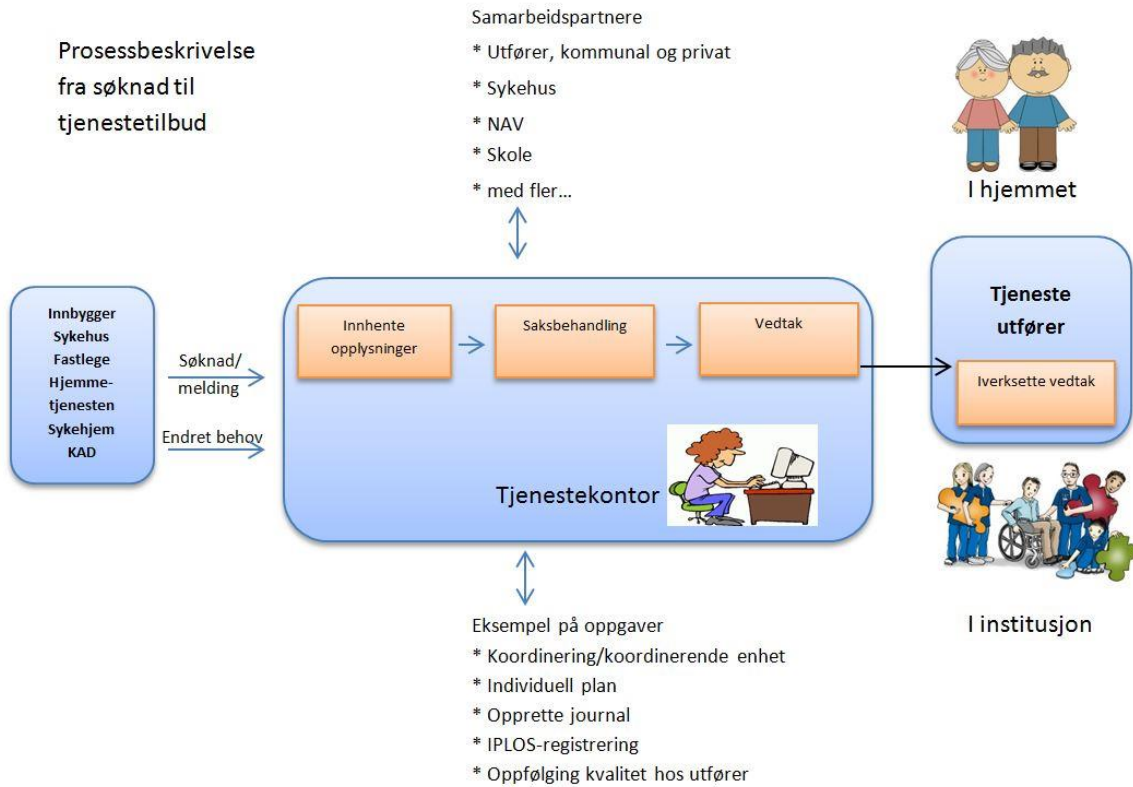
Prosessbeskrivelse fra søknad til tjenestetilbud

Samarbeidspartnere
* Utfører, kommunal og privat
* Sykehus
* NAV
* Skole
* med fler...

I hjemmet

Innbygger
Sykehus
Fastlege
Hjemmetjenesten
Sykehjem
KAD

Søknad/ melding

Endret behov

Innhente opplysninger

Saksbehandling

Vedtak

Tjenestekontor

Tjeneste utfører

Iverksette vedtak

I institusjon

Eksempel på oppgaver
* Koordinering/koordinerende enhet
* Individuell plan
* Opprette journal
* IPLOS-registrering
* Oppfølging kvalitet hos utfører